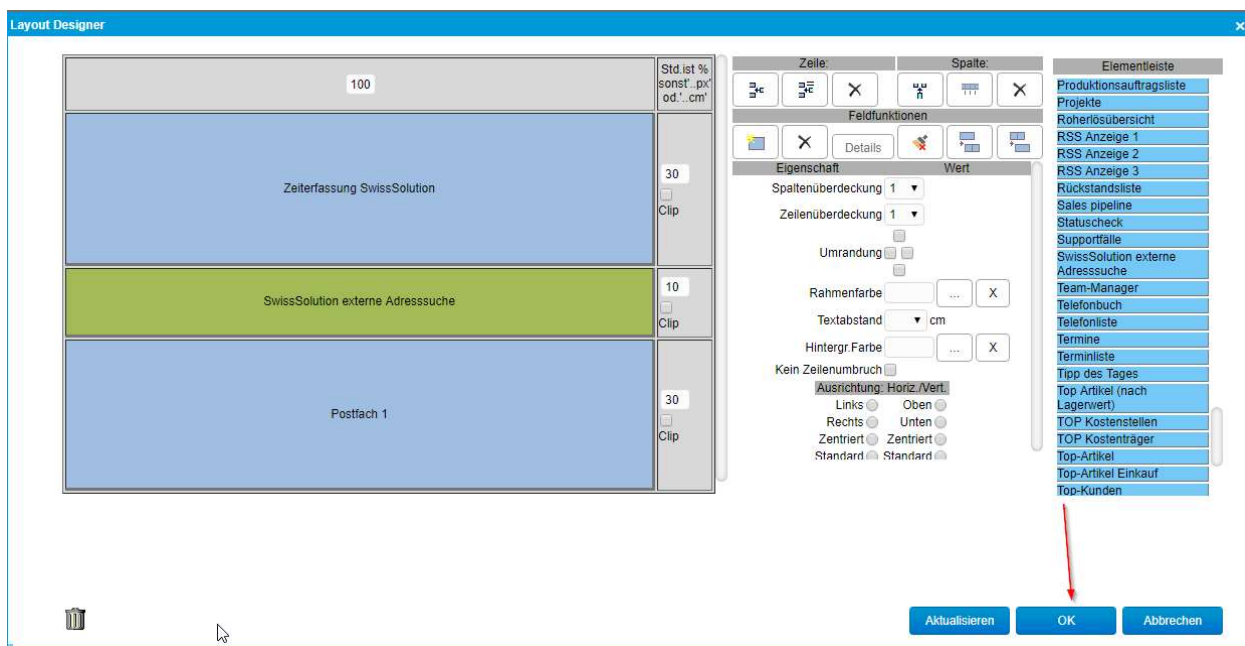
Layout Designer

100

Std.ist % sonst'..px' od.'..cm'

Zeiterfassung SwissSolution

30
Clip

SwissSolution externe Adresssuche

10
Clip

Postfach 1

30
Clip

Zeile:

Spalte:

Feldfunktionen

Details

| Eigenschaft | Wert |
|---|---|
| Spaltenüberdeckung | 1 |
| Zeilenüberdeckung | 1 |
| Umrandung | |
| Rahmenfarbe | ... X |
| Textabstand | cm |
| Hintergr.Farbe | ... X |
| Kein Zeilenumbruch | |

Ausrichtung: Horiz./Vert.

Links Oben
Rechts Unten
Zentriert Zentriert
Standard Standard

Elementleiste
Produktionsauftragsliste
Projekte
Roherlösübersicht
RSS Anzeige 1
RSS Anzeige 2
RSS Anzeige 3
Rückstandsliste
Sales pipeline
Statuscheck
Supportfälle
SwissSolution externe Adresssuche
Team-Manager
Telefonbuch
Telefonliste
Termine
Terminliste
Tipp des Tages
Top Artikel (nach Lagerwert)
TOP Kostenstellen
TOP Kostenträger
Top-Artikel
Top-Artikel Einkauf
Top-Kunden

Aktualisieren
OK
Abbrechen